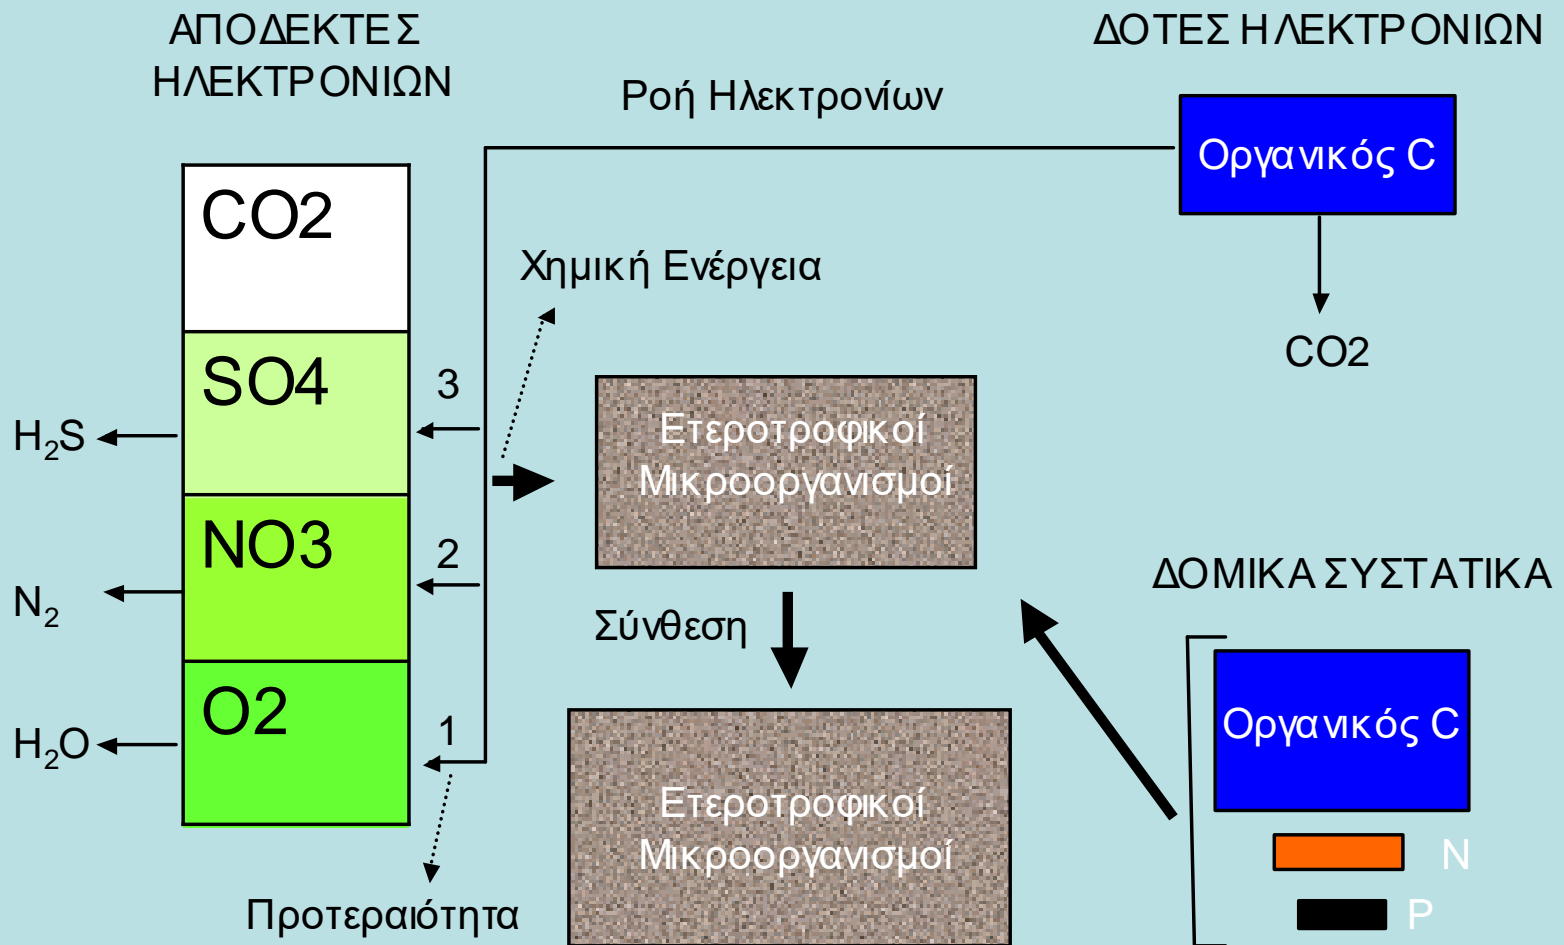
ΑΠΟΔΕΚΤΕΣ ΗΛΕΚΤΡΟΝΙΩΝ

ΔΟΤΕΣ ΗΛΕΚΤΡΟΝΙΩΝ

Ροή Ηλεκτρονίων

Οργανικός C

CO2

Χημική Ενέργεια

CO2

SO4

NO3

O2

$H_2S$

$N_2$

$H_2O$

3

2

1

Ετεροτροφικοί Μικροοργανισμοί

Σύνθεση

Ετεροτροφικοί Μικροοργανισμοί

ΔΟΜΙΚΑ ΣΥΣΤΑΤΙΚΑ

Οργανικός C

N

P

Προτεραιότητα